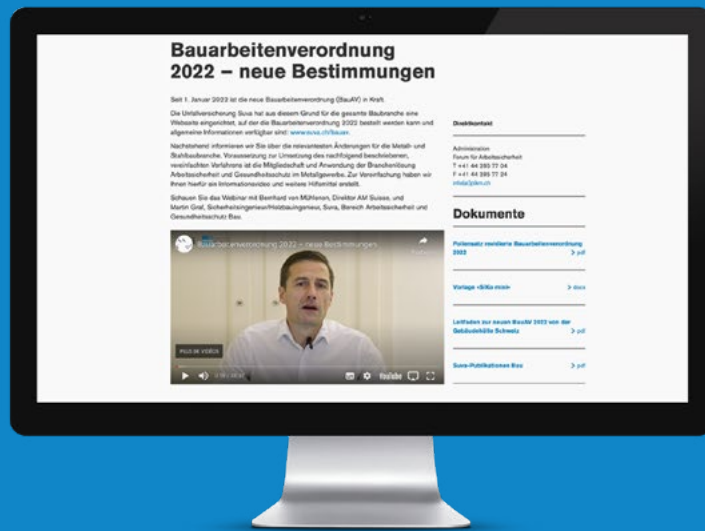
Bauarbeitenverordnung 2022 – neue Bestimmungen

Seit 1. Januar 2022 ist die neue Bauarbeitenverordnung (BauAV) in Kraft.

Die Unfallversicherung Suva hat aus diesem Grund für die gesamte Baubranche eine Webseite eingerichtet, auf der die Bauarbeitenverordnung 2022 bestellt werden kann und allgemeine Informationen verfügbar sind: www.suva.ch/bauav

Nachstehend informieren wir Sie über die relevantesten Änderungen für die Metall- und Stahlbaubranche. Voraussetzung zur Umsetzung des nachfolgend beschriebenen, vereinfachten Verfahrens ist die Mitgliedschaft und Anwendung der Branchenlösung Arbeitssicherheit und Gesundheitsschutz im Metallgewerbe. Zur Vereinfachung haben wir Ihnen hierfür ein Informationsvideo und weitere Hilfsmittel erstellt.

Schauen Sie das Webinar mit Bernhard von Mühlenen, Direktor AM Suisse, und Martin Graf, Sicherheitsingenieur/Holzbauingenieur, Suva, Bereich Arbeitssicherheit und Gesundheitsschutz Bau.

Bauarbeitenverordnung 2022 – neue Bestimmungen

PLUS DE VIDÉOS

YouTube

Direktkontakt

Administration
Forum für Arbeitssicherheit
T +41 44 285 77 24
F +41 44 285 77 24
info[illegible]

Dokumente

Foliensatz revidierte Bauarbeitenverordnung 2022 > pdf

Vorlage «SiKo-mini» > docx

Leitfaden zur neuen BauAV 2022 von der Gebäudehülle Schweiz > pdf

Suva-Publikationen Bau > pdf